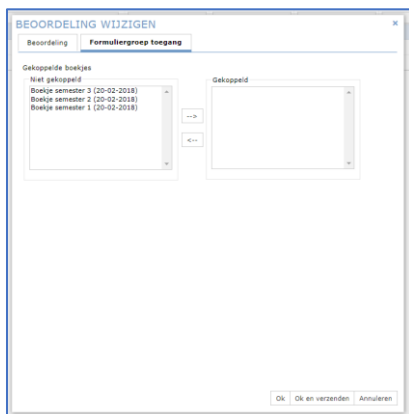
BEOORDELING WIJZIGEN

×

Beoordeling

Formuliergroep toegang

Gekoppelde boekjes

Niet gekoppeld

Boekje semester 3 (20-02-2018)
Boekje semester 2 (20-02-2018)
Boekje semester 1 (20-02-2018)

-->

<--

Gekoppeld

Ok

Ok en verzenden

Annuleren